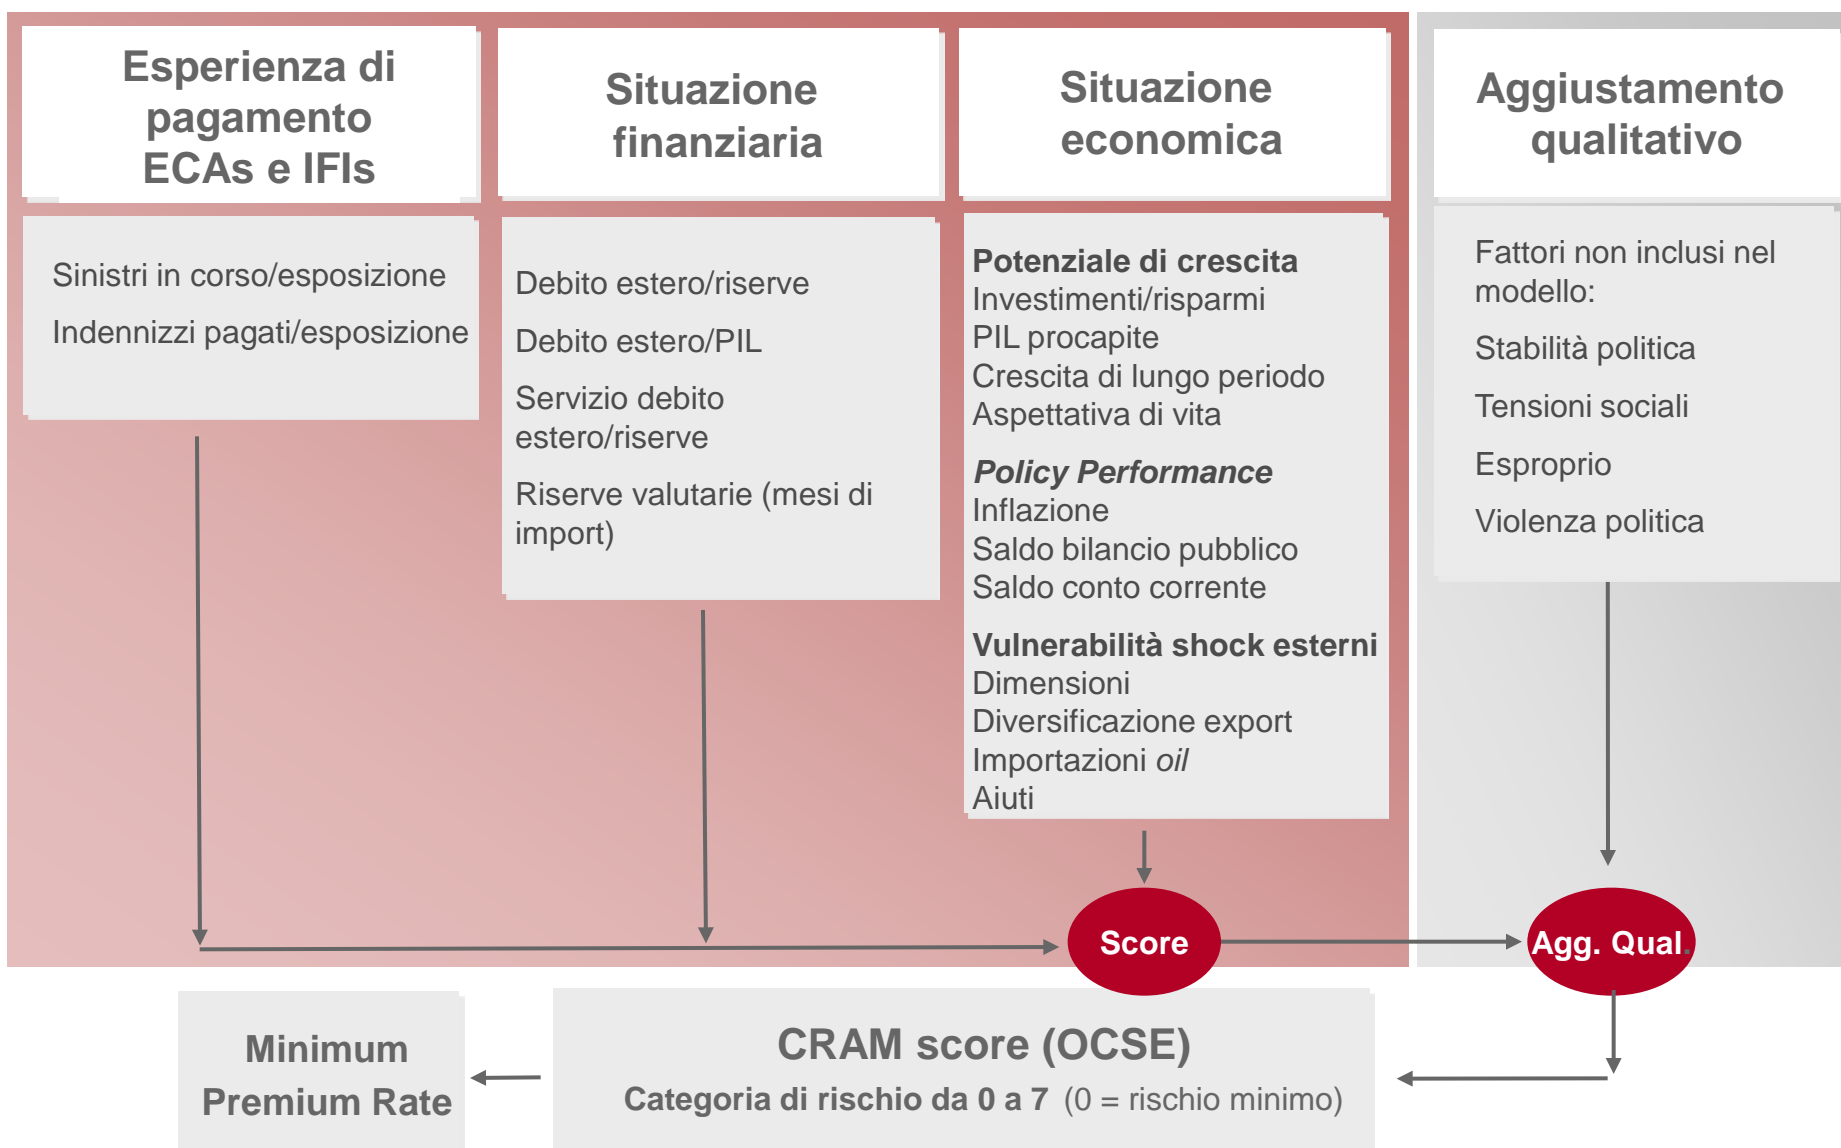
Esperienza di pagamento ECAs e IFIs

Situazione finanziaria

Situazione economica

Aggiustamento qualitativo

Sinistri in corso/esposizione

Indennizzi pagati/esposizione

Debito estero/riserve

Debito estero/PIL

Servizio debito estero/riserve

Riserve valutarie (mesi di import)

**Potenziale di crescita**
Investimenti/risparmi
PIL procapite
Crescita di lungo periodo
Aspettativa di vita

***Policy Performance***
Inflazione
Saldo bilancio pubblico
Saldo conto corrente

**Vulnerabilità shock esterni**
Dimensioni
Diversificazione export
Importazioni *oil*
Aiuti

Fattori non inclusi nel modello:

Stabilità politica

Tensioni sociali

Esproprio

Violenza politica

Score

Agg. Qual.

Minimum Premium Rate

CRAM score (OCSE)

Categoria di rischio da 0 a 7 (0 = rischio minimo)